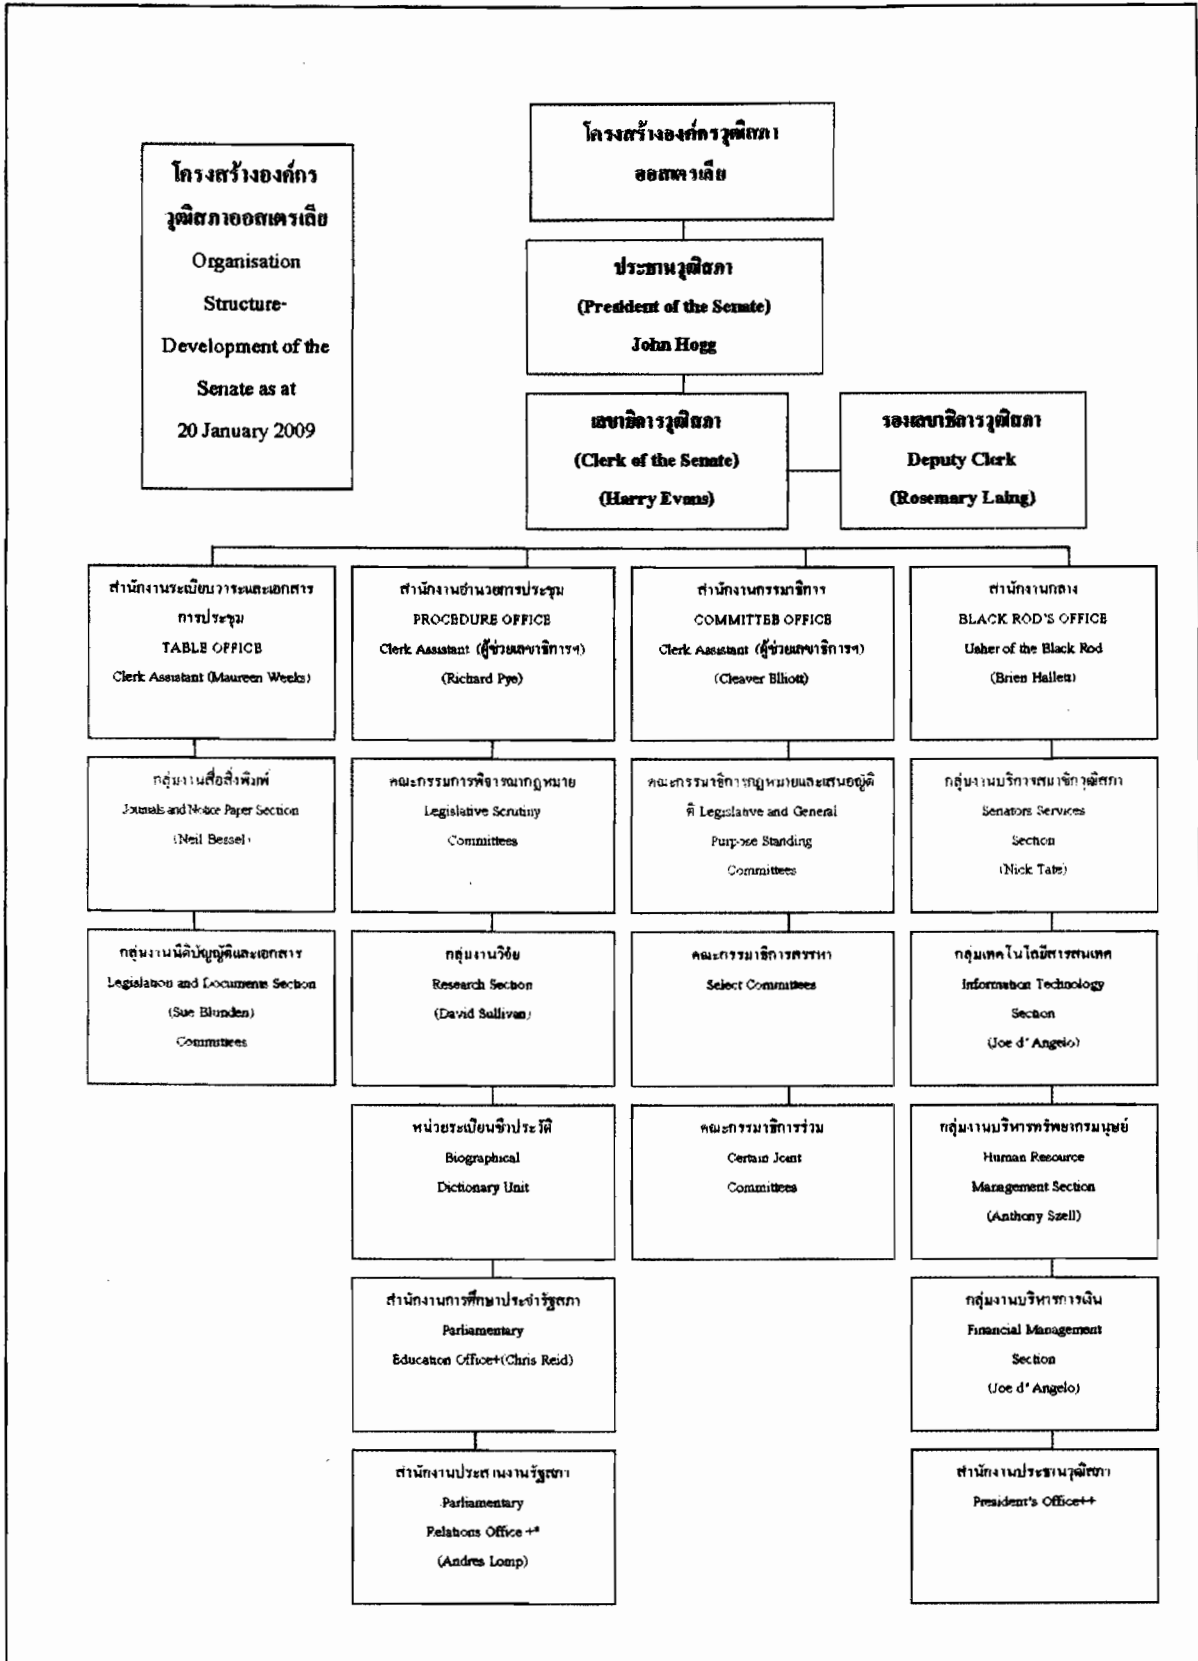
โครงสร้างองค์กร วุฒิสภาออสเตรเลีย
Organisation Structure- Development of the Senate as at 20 January 2009

โครงสร้างองค์กรวุฒิสภา ออสเตรเลีย

ประธานวุฒิสภา
(President of the Senate)
John Hogg

เลขาธิการวุฒิสภา
(Clerk of the Senate)
(Harry Evans)

รองเลขาธิการวุฒิสภา
Deputy Clerk
(Rosemary Laing)

สำนักงานระเบียบวาระและเอกสารการประชุม
TABLE OFFICE
Clerk Assistant (Maureen Weeks)

กลุ่มงานสื่อสิ่งพิมพ์
Journals and Notice Paper Section
(Neil Bessel)

กลุ่มงานนิติบัญญัติและเอกสาร
Legislation and Documents Section
(Sue Blunden)
Committees

สำนักงานอำนวยการประชุม
PROCEDURE OFFICE
Clerk Assistant (ผู้ช่วยเลขาธิการฯ)
(Richard Pye)

คณะกรรมการพิจารณากฎหมาย
Legislative Scrutiny Committees

กลุ่มงานวิจัย
Research Section
(David Sullivan)

หน่วยระเบียนชีวประวัติ
Biographical Dictionary Unit

สำนักงานการศึกษาประจำรัฐสภา
Parliamentary Education Office+(Chris Reid)

สำนักงานประสานงานรัฐสภา
Parliamentary Relations Office +*
(Andres Lomp)

สำนักงานกรรมาธิการ
COMMITTEE OFFICE
Clerk Assistant (ผู้ช่วยเลขาธิการฯ)
(Cleaver Elliott)

คณะกรรมาธิการกฎหมายและเสนอญัตติ Legislative and General Purpose Standing Committees

คณะกรรมาธิการสรรหา
Select Committees

คณะกรรมาธิการร่วม
Certain Joint Committees

สำนักงานกลาง
BLACK ROD'S OFFICE
Usher of the Black Rod
(Brien Hallett)

กลุ่มงานบริการสมาชิกวุฒิสภา
Senators Services Section
(Nick Tate)

กลุ่มเทคโนโลยีสารสนเทศ
Information Technology Section
(Joe d' Angelo)

กลุ่มงานบริหารทรัพยากรมนุษย์
Human Resource Management Section
(Anthony Szell)

กลุ่มงานบริหารการเงิน
Financial Management Section
(Joe d' Angelo)

สำนักงานประธานวุฒิสภา
President's Office++